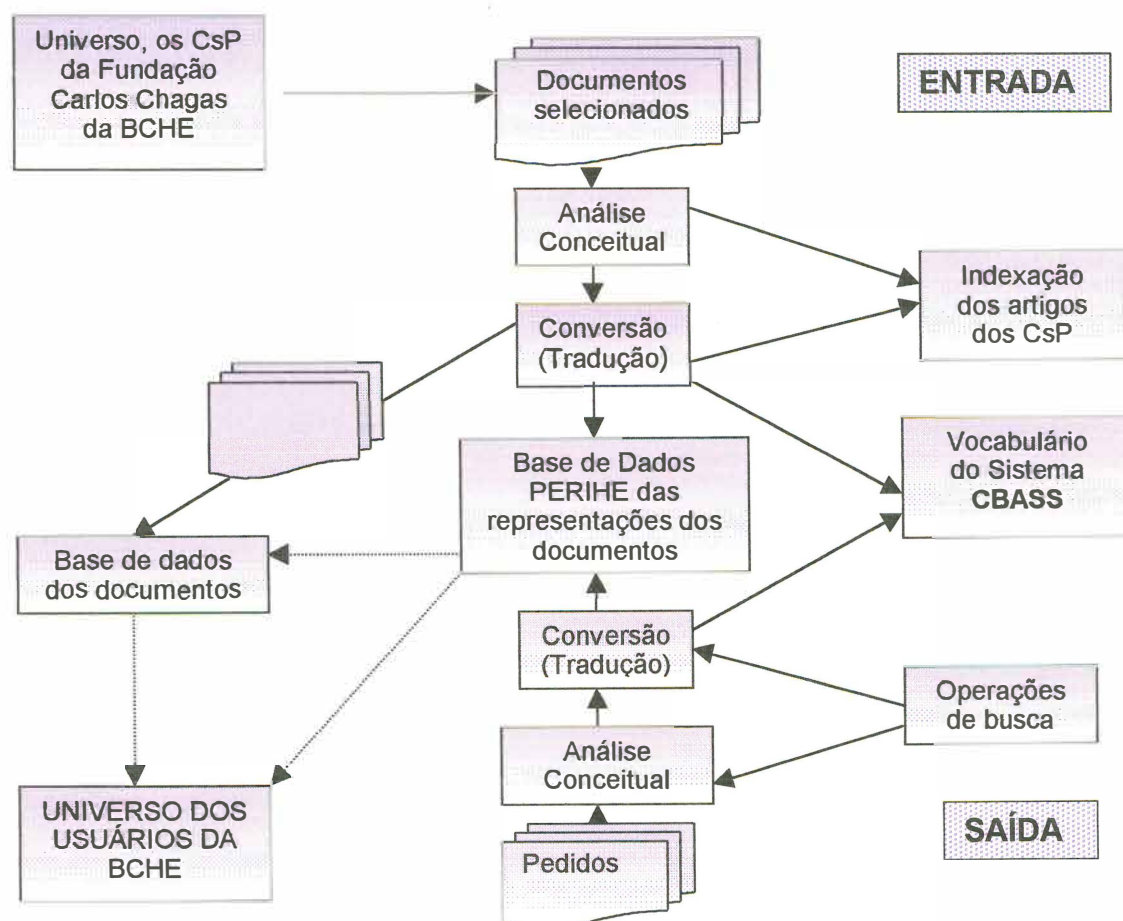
Universo, os CsP da Fundação Carlos Chagas da BCHE

Documentos selecionados

ENTRADA

Análise Conceitual

Indexação dos artigos dos CsP

Conversão (Tradução)

Vocabulário do Sistema **CBASS**

Base de Dados PERIHE das representações dos documentos

Base de dados dos documentos

Conversão (Tradução)

Operações de busca

Análise Conceitual

UNIVERSO DOS USUÁRIOS DA BCHE

SAÍDA

Pedidos